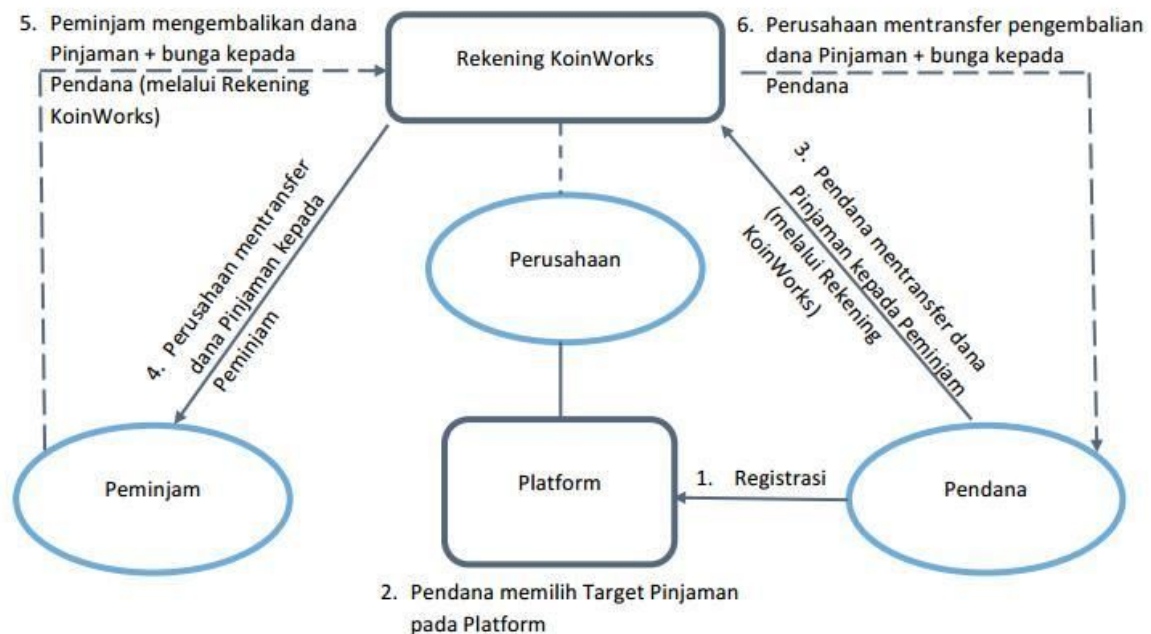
5. Peminjam mengembalikan dana Pinjaman + bunga kepada Pendana (melalui Rekening KoinWorks)

Rekening KoinWorks

6. Perusahaan mentransfer pengembalian dana Pinjaman + bunga kepada Pendana

4. Perusahaan mentransfer dana Pinjaman kepada Peminjam

Perusahaan

3. Pendana mentransfer dana Pinjaman kepada Peminjam (melalui Rekening KoinWorks)

Peminjam

Platform

1. Registrasi

Pendana

2. Pendana memilih Target Pinjaman pada Platform